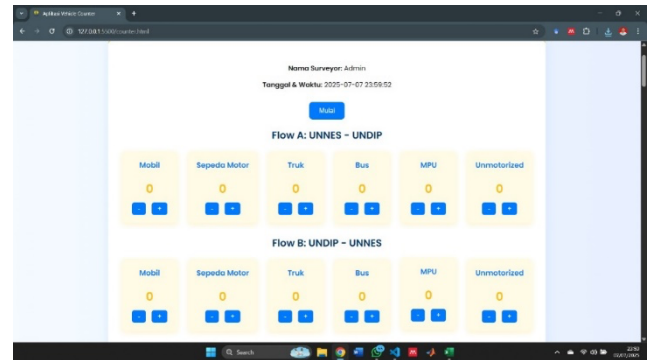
Aplikasi Vehicle Counter

127.0.0.1:5500/counter.html

Nama Surveyor: Admin

Tanggal & Waktu: 2025-07-07 23:59:52

Mulai

Flow A: UNNES - UNDIP

| Mobil | Sepeda Motor | Truk | Bus | MPU | Unmotorized |
|---|---|---|---|---|---|
| 0 | 0 | 0 | 0 | 0 | 0 |
| - + | - + | - + | - + | - + | - + |

Flow B: UNDIP - UNNES

| Mobil | Sepeda Motor | Truk | Bus | MPU | Unmotorized |
|---|---|---|---|---|---|
| 0 | 0 | 0 | 0 | 0 | 0 |
| - + | - + | - + | - + | - + | - + |

Search

23:59
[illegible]